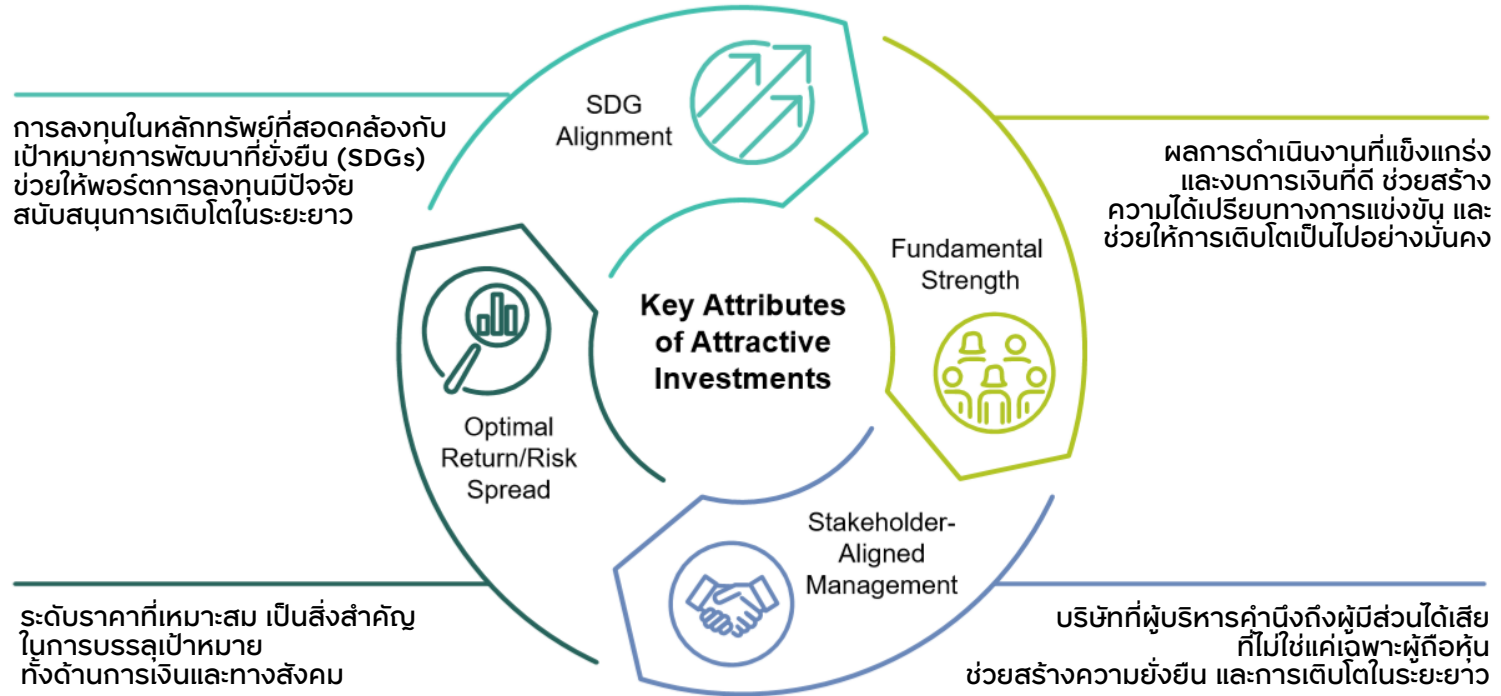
การลงทุนในหลักทรัพย์ที่สอดคล้องกับเป้าหมายการพัฒนาที่ยั่งยืน (SDGs) ช่วยให้พอร์ตการลงทุนมีปัจจัยสนับสนุนการเติบโตในระยะยาว

SDG Alignment

ผลการดำเนินงานที่แข็งแกร่ง และงบการเงินที่ดี ช่วยสร้างความได้เปรียบทางการแข่งขัน และช่วยให้การเติบโตเป็นไปอย่างมั่นคง

Fundamental Strength

Key Attributes of Attractive Investments

Optimal Return/Risk Spread

Stakeholder-Aligned Management

ระดับราคาที่เหมาะสม เป็นสิ่งสำคัญในการบรรลุเป้าหมายทั้งด้านการเงินและทางสังคม

บริษัทที่ผู้บริหารคำนึงถึงผู้มีส่วนได้เสียที่ไม่ใช่แค่เฉพาะผู้ถือหุ้น ช่วยสร้างความยั่งยืน และการเติบโตในระยะยาว